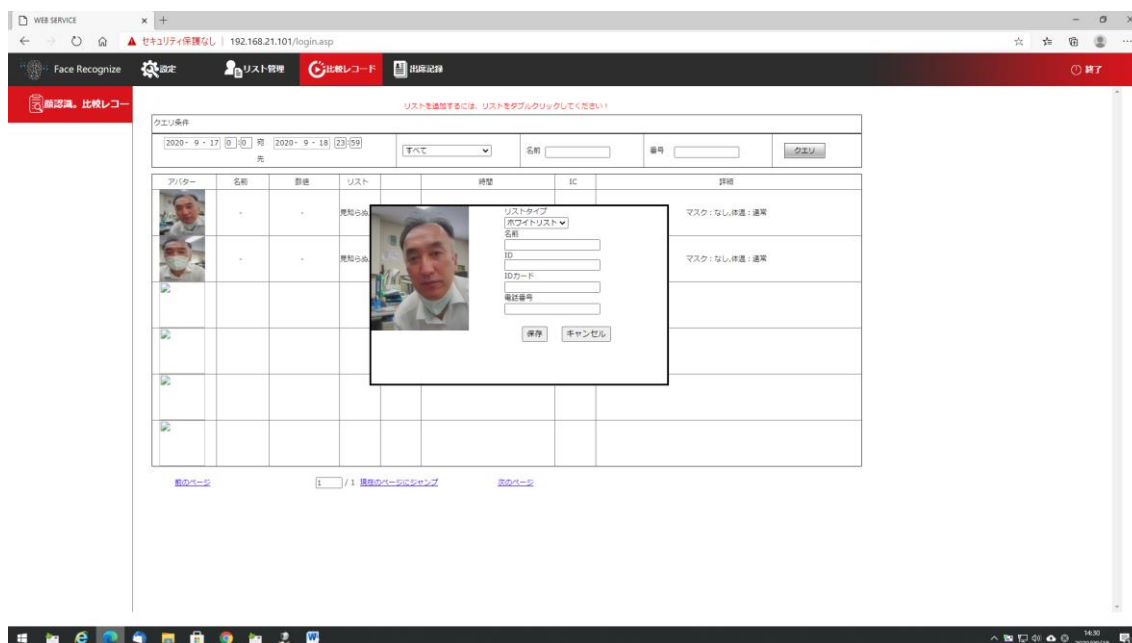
WEB SERVICE
セキュリティ保護なし | 192.168.21.101/login.asp

Face Recognize 設定 リスト管理 比較レコード 出席記録 終了

顔認識。比較レコー

リストを追加するには、リストをダブルクリックしてください！

クエリ条件

2020 - 9 - 17 0 : 0 宛 2020 - 9 - 18 23 : 59 先 すべて 名前 番号 クエリ

| アバター | 名前 | 数値 | リスト | | 時間 | IC | 詳細 |
|---|---|---|---|---|---|---|---|
| | - | - | 見知らぬ | | | | マスク：なし,体温：通常 |
| | - | - | 見知らぬ | | | | マスク：なし,体温：通常 |
| | | | | | | | |
| | | | | | | | |
| | | | | | | | |
| | | | | | | | |

リストタイプ
ホワイトリスト
名前
ID
IDカード
電話番号
保存 キャンセル

前のページ 1 / 1 現在のページにジャンプ 次のページ

14:30